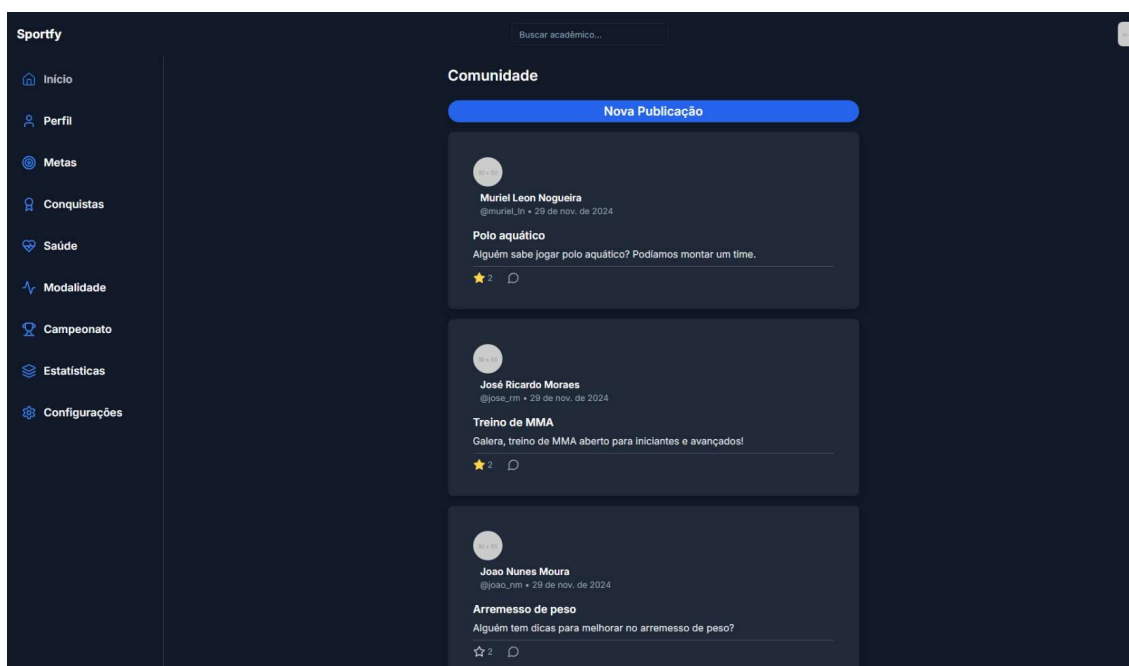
Sportfy

Buscar acadêmico...

Início
Perfil
Metas
Conquistas
Saúde
Modalidade
Campeonato
Estatísticas
Configurações

Comunidade

Nova Publicação

50 x 50
Muriel Leon Nogueira
@muriel_ln • 29 de nov. de 2024
Polo aquático
Alguém sabe jogar polo aquático? Podíamos montar um time.
2

50 x 50
José Ricardo Moraes
@jose_rm • 29 de nov. de 2024
Treino de MMA
Galera, treino de MMA aberto para iniciantes e avançados!
2

50 x 50
Joao Nunes Moura
@joao_nm • 29 de nov. de 2024
Arremesso de peso
Alguém tem dicas para melhorar no arremesso de peso?
2